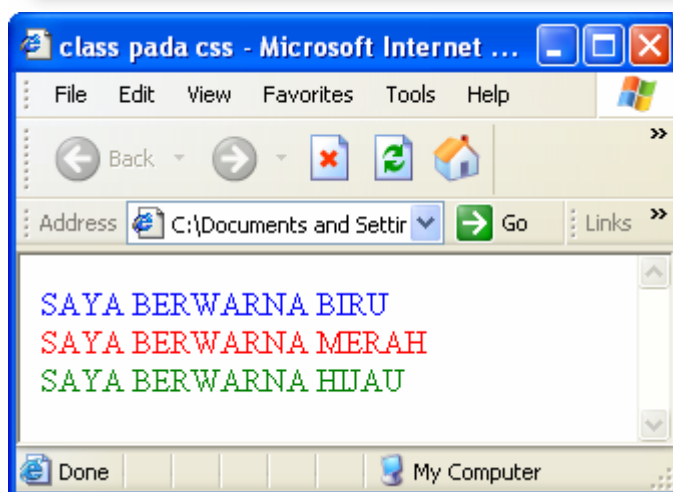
class pada css - Microsoft Internet ...

File Edit View Favorites Tools Help

Back

»

Address C:\Documents and Settir Go Links »

SAYA BERWARNA BIRU
SAYA BERWARNA MERAH
SAYA BERWARNA HIJAU

Done My Computer